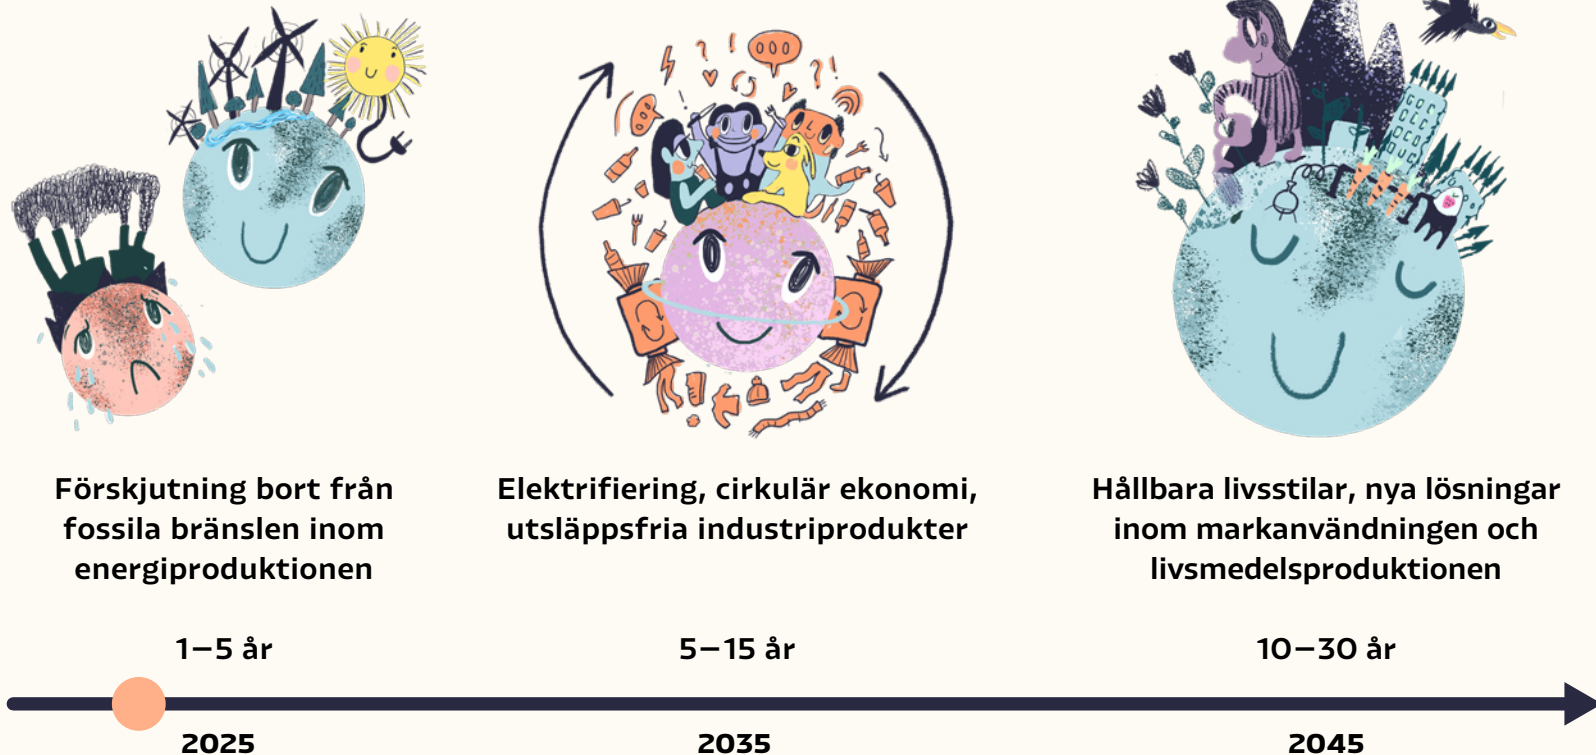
Förskjutning bort från fossila bränslen inom energiproduktionen

1–5 år

2025

Elektrifiering, cirkulär ekonomi, utsläppsfria industriprodukter

5–15 år

2035

Hållbara livsstilar, nya lösningar inom markanvändningen och livsmedelsproduktionen

10–30 år

2045